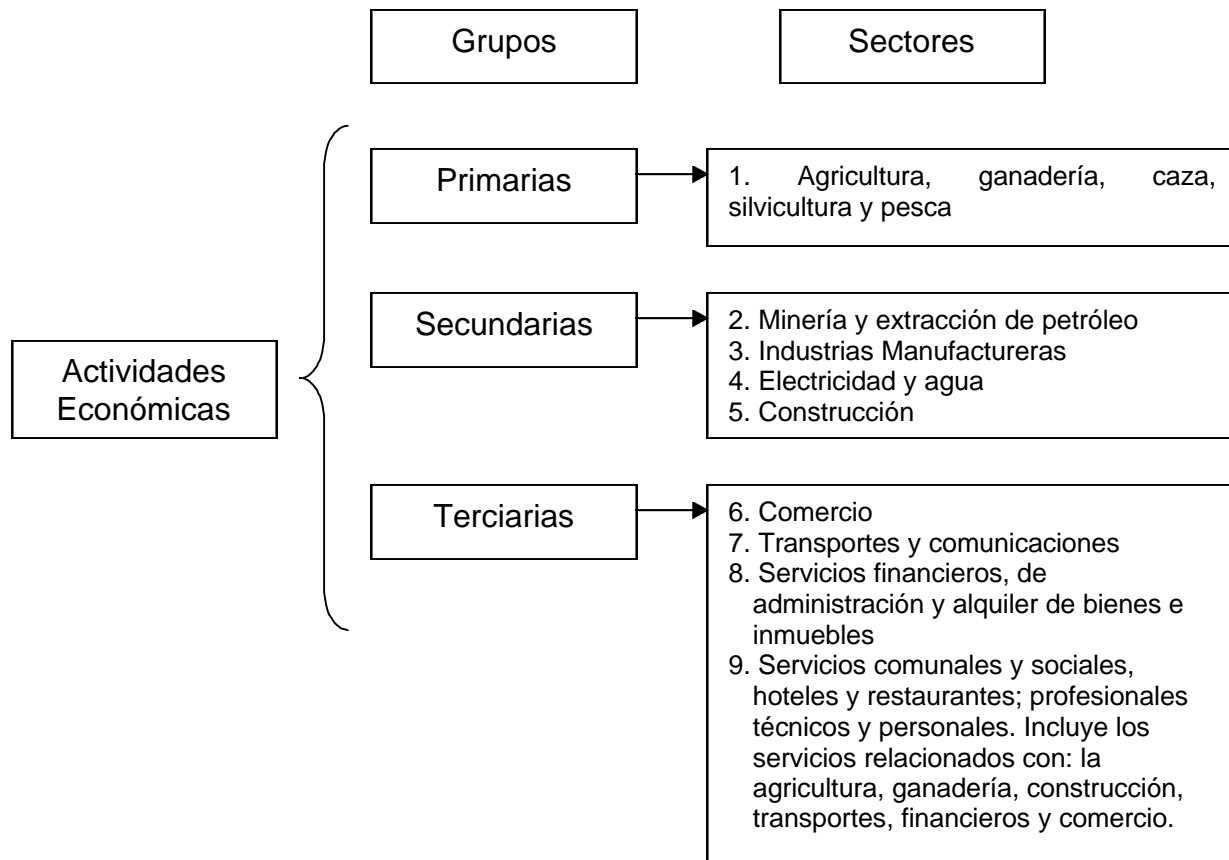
Grupos

Sectores

Actividades Económicas

Primarias

1. Agricultura, ganadería, caza, silvicultura y pesca

Secundarias

2. Minería y extracción de petróleo
3. Industrias Manufactureras
4. Electricidad y agua
5. Construcción

Terciarias

6. Comercio
7. Transportes y comunicaciones
8. Servicios financieros, de administración y alquiler de bienes e inmuebles
9. Servicios comunales y sociales, hoteles y restaurantes; profesionales técnicos y personales. Incluye los servicios relacionados con: la agricultura, ganadería, construcción, transportes, financieros y comercio.